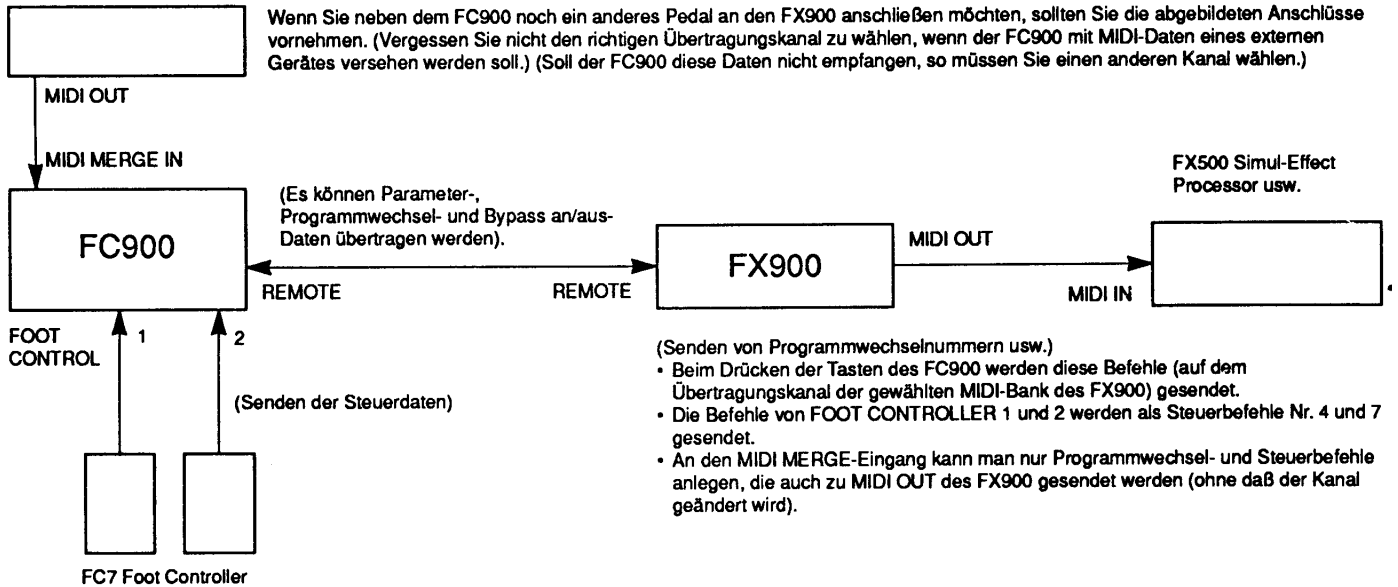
Wenn Sie neben dem FC900 noch ein anderes Pedal an den FX900 anschließen möchten, sollten Sie die abgebildeten Anschlüsse vornehmen. (Vergessen Sie nicht den richtigen Übertragungskanal zu wählen, wenn der FC900 mit MIDI-Daten eines externen Gerätes versehen werden soll.) (Soll der FC900 diese Daten nicht empfangen, so müssen Sie einen anderen Kanal wählen.)

MIDI OUT

MIDI MERGE IN

FC900

(Es können Parameter-, Programmwechsel- und Bypass an/aus-Daten übertragen werden).

REMOTE

REMOTE

FX900

MIDI OUT

MIDI IN

FX500 Simul-Effect Processor usw.

FOOT CONTROL

1

2

(Senden der Steuerdaten)

FC7 Foot Controller

(Senden von Programmwechselnummern usw.)
• Beim Drücken der Tasten des FC900 werden diese Befehle (auf dem Übertragungskanal der gewählten MIDI-Bank des FX900) gesendet.
• Die Befehle von FOOT CONTROLLER 1 und 2 werden als Steuerbefehle Nr. 4 und 7 gesendet.
• An den MIDI MERGE-Eingang kann man nur Programmwechsel- und Steuerbefehle anlegen, die auch zu MIDI OUT des FX900 gesendet werden (ohne daß der Kanal geändert wird).